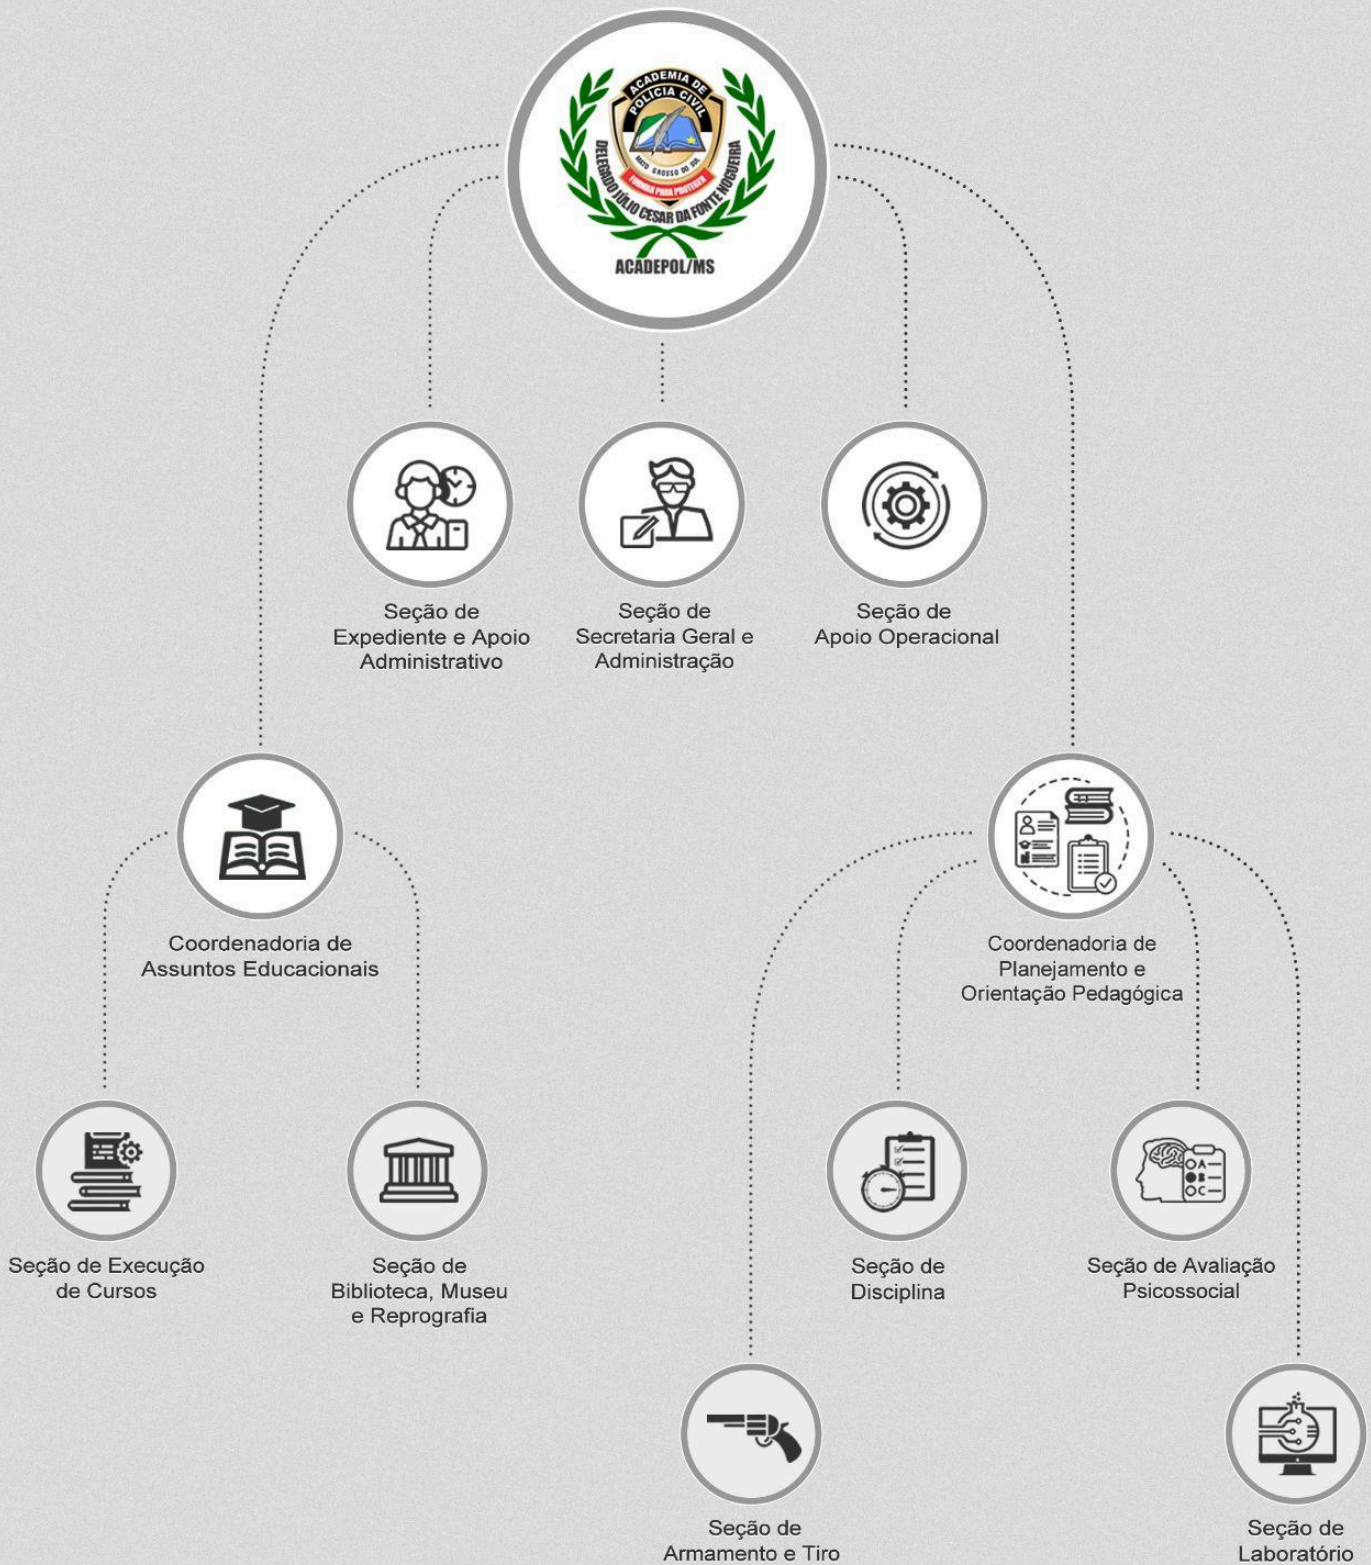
ACADEMIA DE POLÍCIA CIVIL
MATO GROSSO DO SUL
FORMAR PARA PROTEGER
DELEGADO JÚLIO CESAR DA FONTE NOGUEIRA
ACADEPOL/MS

Seção de Expediente e Apoio Administrativo

Seção de Secretaria Geral e Administração

Seção de Apoio Operacional

Coordenadoria de Assuntos Educacionais

Coordenadoria de Planejamento e Orientação Pedagógica

Seção de Execução de Cursos

Seção de Biblioteca, Museu e Reprografia

Seção de Disciplina

Seção de Avaliação Psicossocial

Seção de Armamento e Tiro

Seção de Laboratório